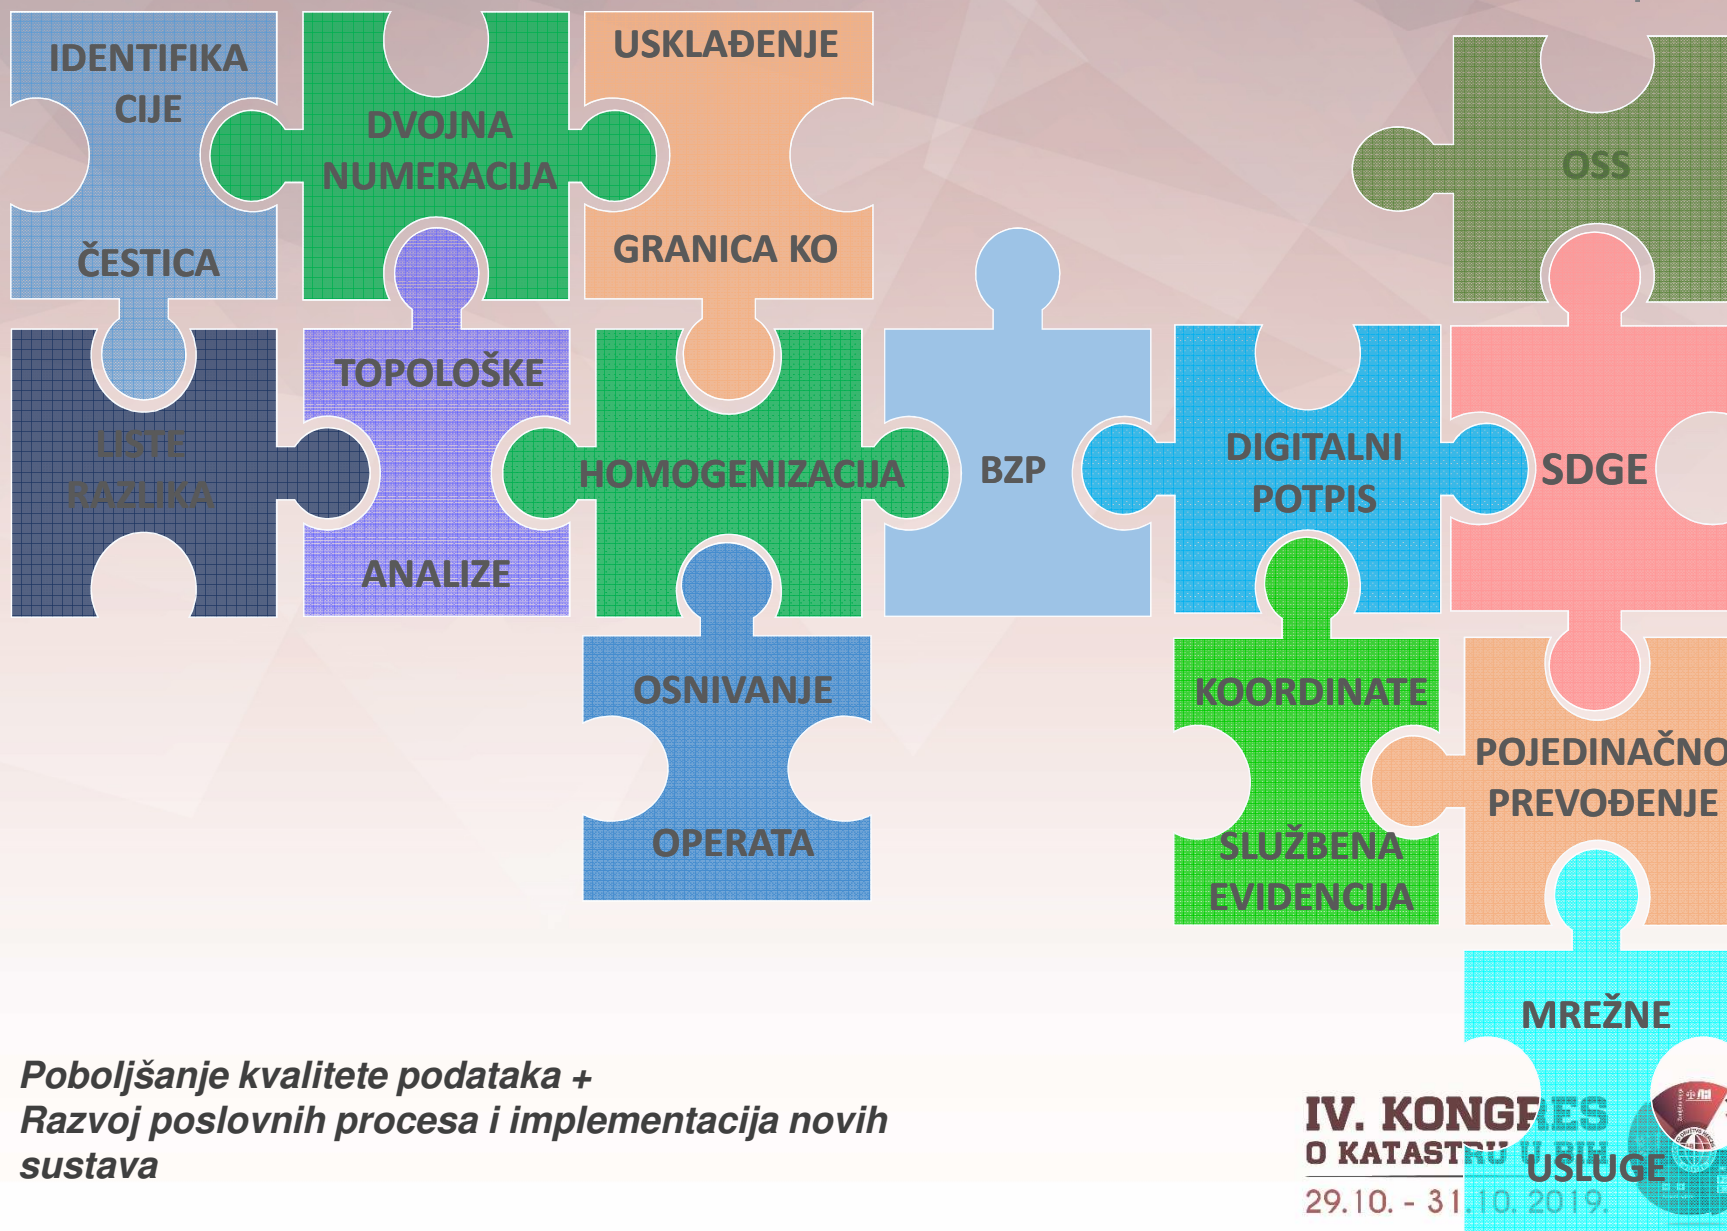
IDENTIFIKACIJE ČESTICA

DVOJNA NUMERACIJA

USKLAĐENJE GRANICA KO

OSS

LISTE RAZLIKA

TOPOLOŠKE ANALIZE

HOMOGENIZACIJA

BZP

DIGITALNI POTPIS

SDGE

OSNIVANJE OPERATA

KOORDINATE SLUŽBENA EVIDENCIJA

POJEDINAČNO PREVOĐENJE

MREŽNE USLUGE

*Poboljšanje kvalitete podataka + Razvoj poslovnih procesa i implementacija novih sustava*

IV. KONGRES O KATASTRU U BIH
29.10. - 31.10. 2019.